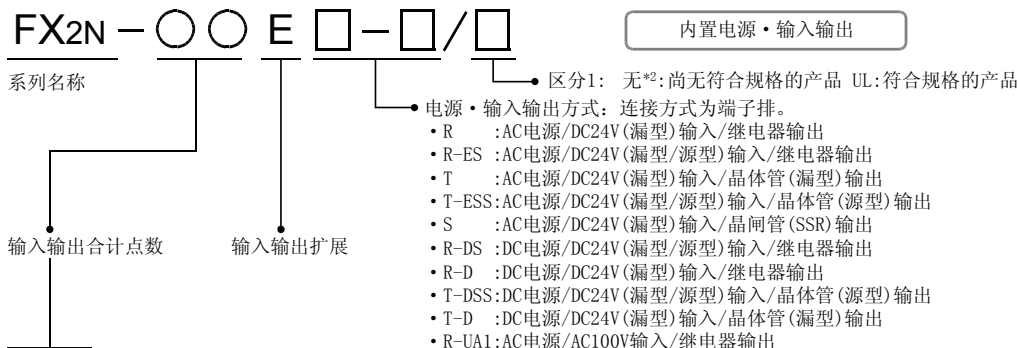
FX2N − ○ ○ E □ − □ / □

内置电源・输入输出

系列名称

区分1: 无*2:尚无符合规格的产品 UL:符合规格的产品

电源・输入输出方式: 连接方式为端子排。
・R :AC电源/DC24V(漏型)输入/继电器输出
・R-ES :AC电源/DC24V(漏型/源型)输入/继电器输出
・T :AC电源/DC24V(漏型)输入/晶体管(漏型)输出
・T-ESS:AC电源/DC24V(漏型/源型)输入/晶体管(源型)输出
・S :AC电源/DC24V(漏型)输入/晶闸管(SSR)输出
・R-DS :DC电源/DC24V(漏型/源型)输入/继电器输出
・R-D :DC电源/DC24V(漏型)输入/继电器输出
・T-DSS:DC电源/DC24V(漏型/源型)输入/晶体管(源型)输出
・T-D :DC电源/DC24V(漏型)输入/晶体管(漏型)输出
・R-UA1:AC电源/AC100V输入/继电器输出

输入输出合计点数

输入输出扩展